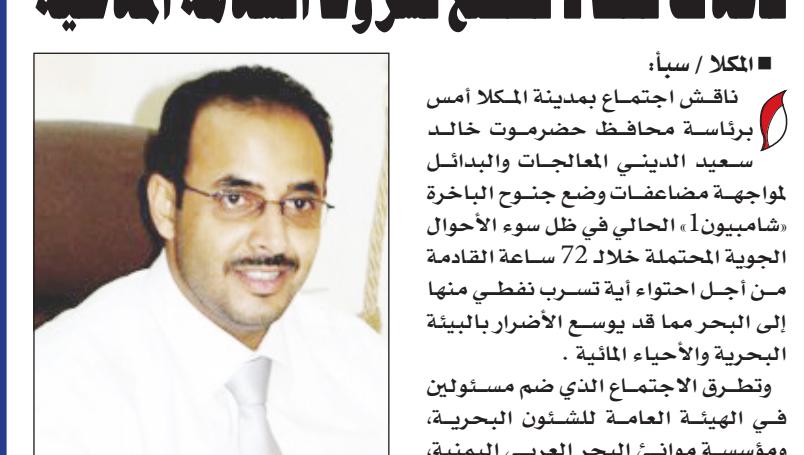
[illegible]

■ المكلا / سبأ:

ناقش اجتماع بمدينة المكلا أمس برئاسة محافظ حضرموت خالد سعيد الديني المعالجات والبدائل لمواجهة مضاعفات وضع جنوح الباخرة «شامبيون1» الحالي في ظل سوء الأحوال الجوية المحتملة خلال 72 ساعة القادمة من أجل احتواء أية تسرب نفطي منها إلى البحر مما قد يوسع الأضرار بالبيئة البحرية والأحياء المائية .

وتطرق الاجتماع الذي ضم مسئولين في الهيئة العامة للشئون البحرية، ومؤسسة موانئ البحر العربي اليمنية، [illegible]